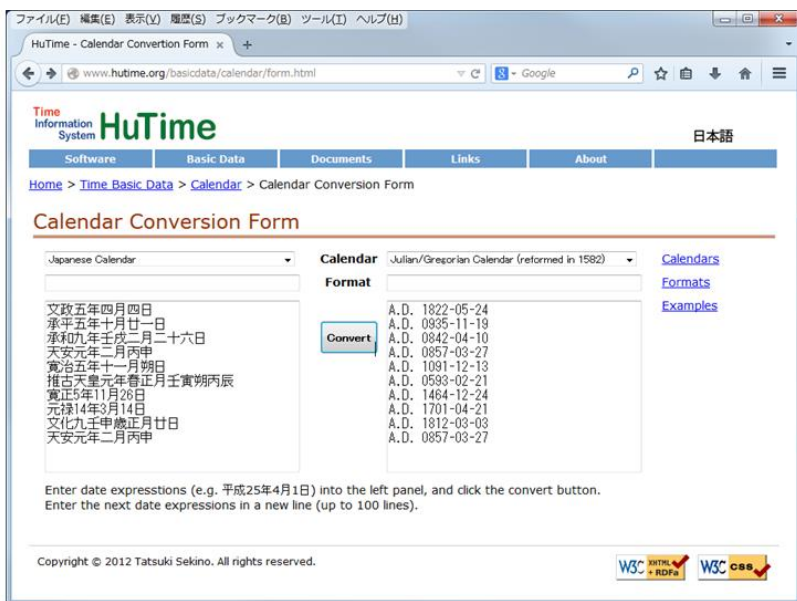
ファイル(F) 編集(E) 表示(V) 履歴(S) ブックマーク(B) ツール(T) ヘルプ(H)

HuTime - Calendar Convertion Form ×

www.hutime.org/basicdata/calendar/form.html

Google

Time Information System HuTime

日本語

Software | Basic Data | Documents | Links | About

Home > Time Basic Data > Calendar > Calendar Conversion Form

Calendar Conversion Form

Japanese Calendar

Calendar Julian/Gregorian Calendar (reformed in 1582)

Format

Calendars
Formats
Examples

文政五年四月四日
承平五年十月廿一日
承和九年壬戌二月二十六日
天安元年二月丙申
寛治五年十一月朔日
推古天皇元年春正月壬寅朔丙辰
寛正5年11月26日
元禄14年3月14日
文化九壬申歳正月廿日
天安元年二月丙申

Convert

A.D. 1822-05-24
A.D. 0935-11-19
A.D. 0842-04-10
A.D. 0857-03-27
A.D. 1091-12-13
A.D. 0593-02-21
A.D. 1464-12-24
A.D. 1701-04-21
A.D. 1812-03-03
A.D. 0857-03-27

Enter date expresstions (e.g. 平成25年4月1日) into the left panel, and click the convert button.
Enter the next date expressions in a new line (up to 100 lines).

Copyright © 2012 Tatsuki Sekino. All rights reserved.

W3C XHTML + RDFa W3C css